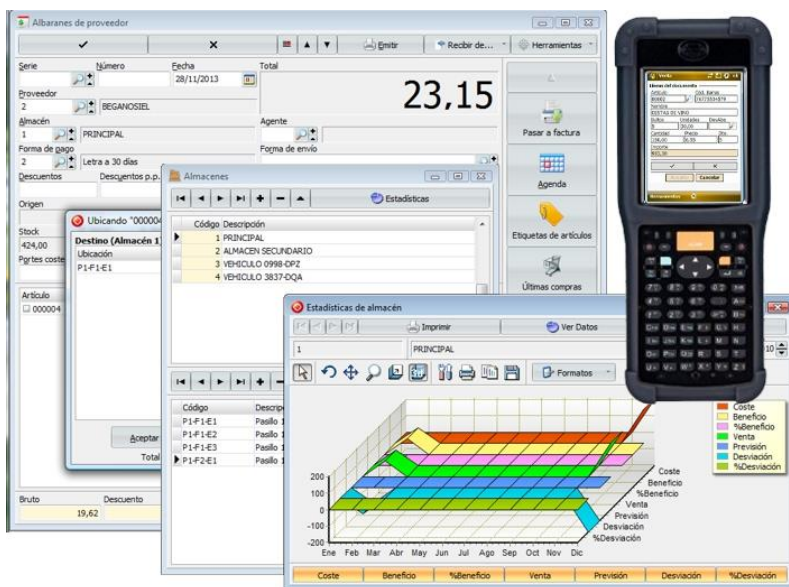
Albaranes de proveedor

Emitir
Recibir de...
Herramientas

Serie
Número
Fecha
28/11/2013
Total
23,15

Proveedor
2
BEGANOSIEL

Almacén
1
PRINCIPAL
Agente

Forma de pago
2
Letra a 30 días
Forma de envío

Descuentos
Descuentos p.p.

Origen

Stock
424,00
Portes coste

Artículo
000004

Bruto
19,62
Descuento

Pasar a factura
Agenda
Etiquetas de artículos
Últimas compras

Ubicando "000004
Destino (Almacén 1
Ubicación
P1-F1-E1
Aceptar
Total

Almacenes
Estadísticas

| Código | Descripción |
|---|---|
| 1 | PRINCIPAL |
| 2 | ALMACEN SECUNDARIO |
| 3 | VEHICULO 0998-DPZ |
| 4 | VEHICULO 3837-DQA |

| Código | Descrip |
|---|---|
| P1-F1-E1 | Pasillo 1 |
| P1-F1-E2 | Pasillo 1 |
| P1-F1-E3 | Pasillo 1 |
| P1-F2-E1 | Pasillo 1 |

Estadísticas de almacén
Imprimir
Ver Datos
1
PRINCIPAL
Formatos

Coste
Beneficio
%Beneficio
Venta
Previsión
Desviación
%Desviación

200
100
0
-100
-200
Ene Feb Mar Abr May Jun Jul Ago Sep Oct Nov Dic

| Coste | Beneficio | %Beneficio | Venta | Previsión | Desviación | %Desviación |
|---|---|---|---|---|---|---|

Venta
Aceptar
Cancelar